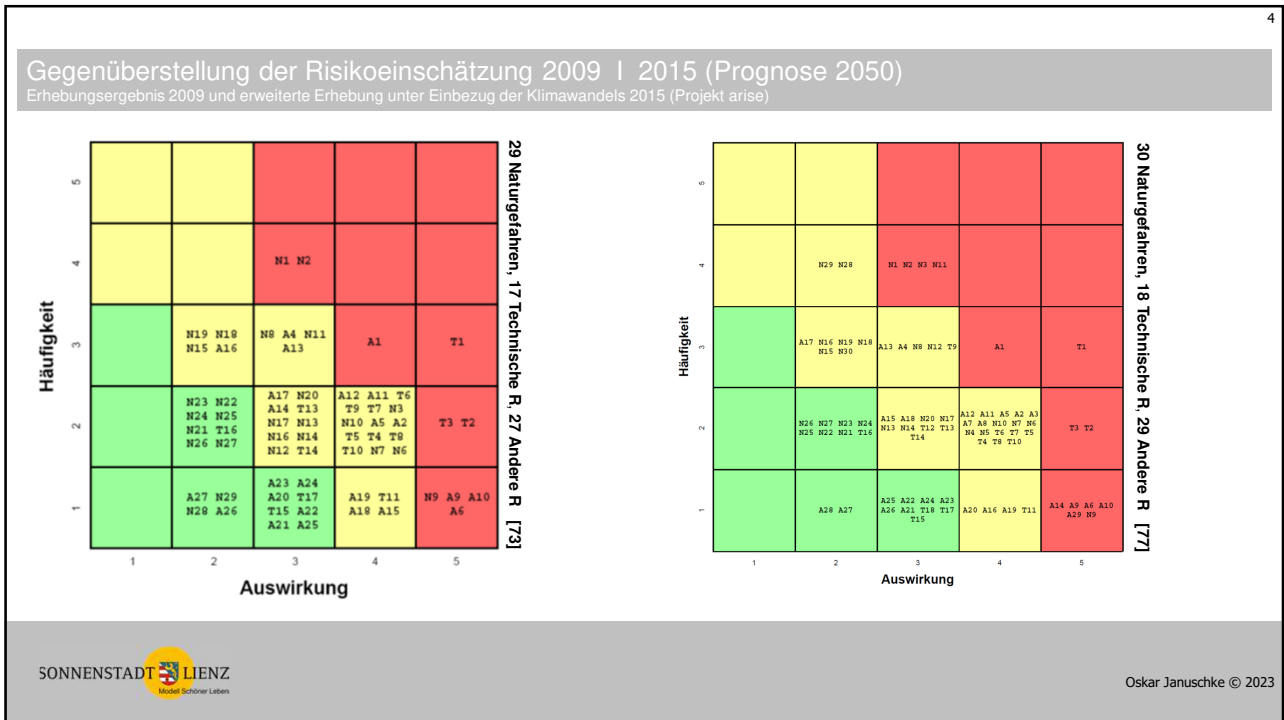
4

Gegenüberstellung der Risikoeinschätzung 2009 I 2015 (Prognose 2050)
Erhebungsergebnis 2009 und erweiterte Erhebung unter Einbezug der Klimawandels 2015 (Projekt arise)

| Häufigkeit | 1 | 2 | 3 | 4 | 5 |
|---|---|---|---|---|---|
| 5 | | | | | |
| 4 | | | N1 N2 | | |
| 3 | | N19 N18 N15 A16 | N8 A4 N11 A13 | A1 | T1 |
| 2 | | N23 N22 N24 N25 N21 T16 N26 N27 | A17 N20 A14 T13 N17 N13 N16 N14 N12 T14 | A12 A11 T6 T9 T7 N3 N10 A5 A2 T5 T4 T8 T10 N7 N6 | T3 T2 |
| 1 | | A27 N29 N28 A26 | A23 A24 A20 T17 T15 A22 A21 A25 | A19 T11 A18 A15 | N9 A9 A10 A6 |

Auswirkung

29 Naturgefahren, 17 Technische R, 27 Andere R [73]

| Häufigkeit | 1 | 2 | 3 | 4 | 5 |
|---|---|---|---|---|---|
| 5 | | | | | |
| 4 | | N29 N28 | N1 N2 N3 N11 | | |
| 3 | | A17 N16 N19 N18 N15 N30 | A13 A4 N8 N12 T9 | A1 | T1 |
| 2 | | N26 N27 N23 N24 N25 N22 N21 T16 | A15 A18 N20 N17 N13 N14 T12 T13 T14 | A12 A11 A5 A2 A3 A7 A8 N10 N7 N6 N4 N5 T6 T7 T5 T4 T8 T10 | T3 T2 |
| 1 | | A28 A27 | A25 A22 A24 A23 A26 A21 T18 T17 T15 | A20 A16 A19 T11 | A14 A9 A6 A10 A29 N9 |

Auswirkung

30 Naturgefahren, 18 Technische R, 29 Andere R [77]

SONNENSTADT LIENZ
Modell Schöner Leben

Oskar Januschke © 2023